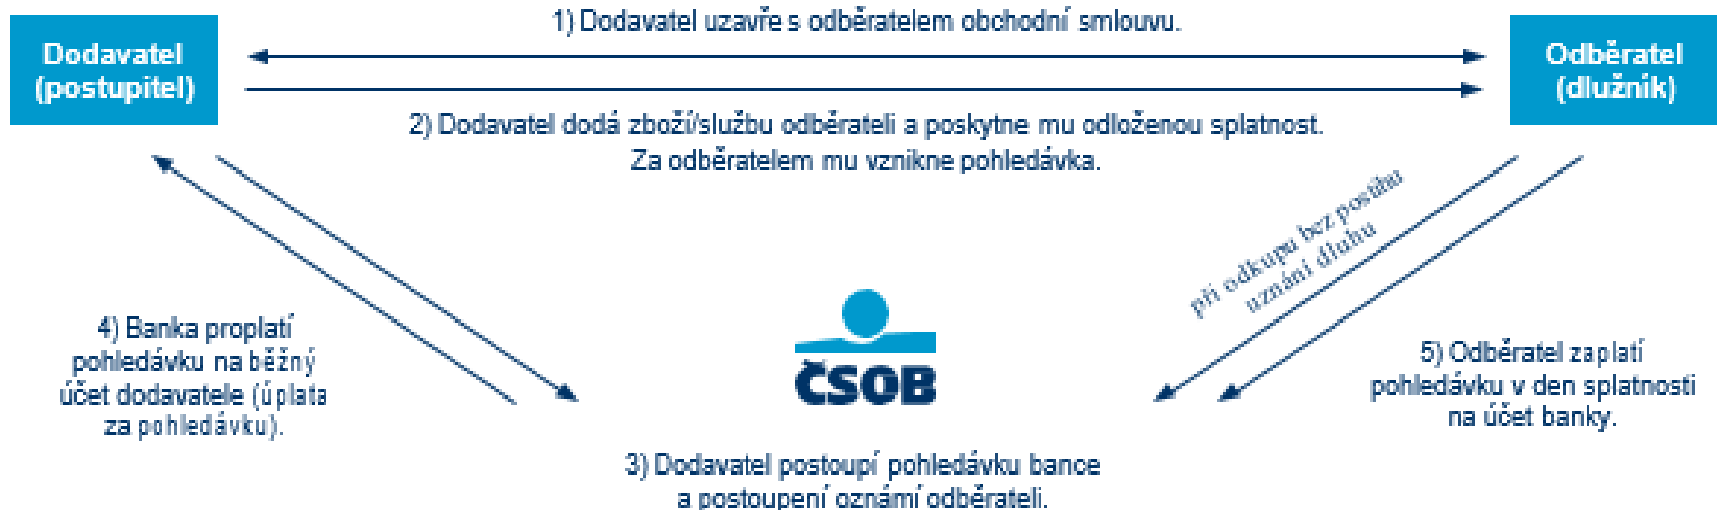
Dodavatel (postupitel)

1) Dodavatel uzavře s odběratelem obchodní smlouvu.

Odběratel (dlužník)

2) Dodavatel dodá zboží/službu odběrateli a poskytne mu odloženou splatnost. Za odběratelem mu vznikne pohledávka.

při odkupu bez postihu uznání dluhu

4) Banka proplatí pohledávku na běžný účet dodavatele (úplata za pohledávku).

ČSOB

5) Odběratel zaplatí pohledávku v den splatnosti na účet banky.

3) Dodavatel postoupí pohledávku bance a postoupení oznámí odběrateli.